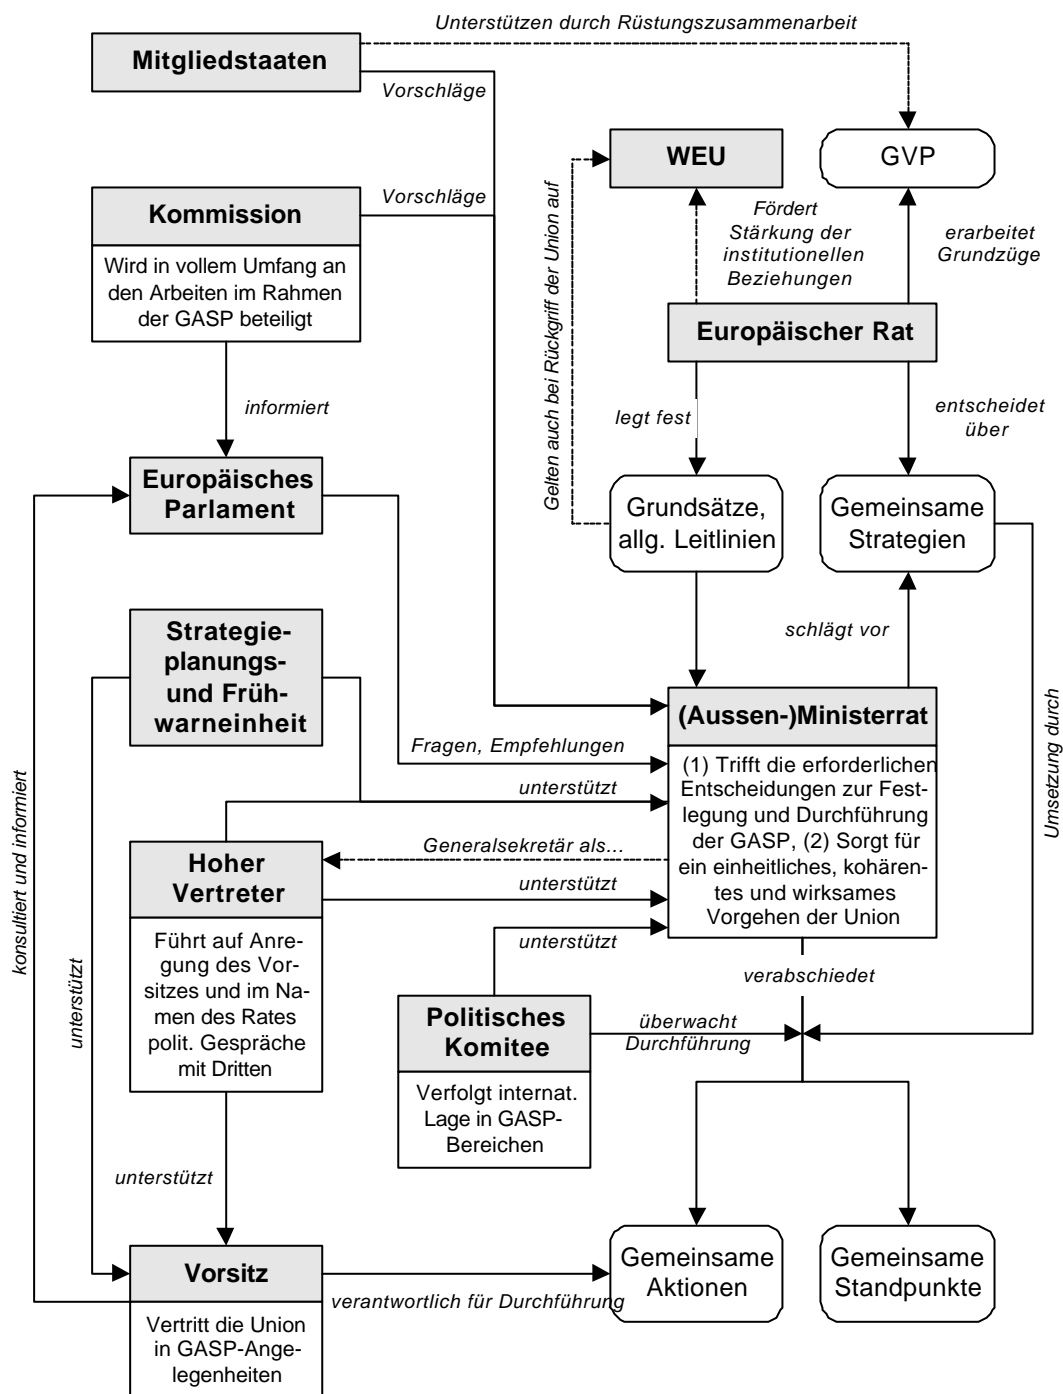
Unterstützen durch Rüstungszusammenarbeit

Mitgliedstaaten

Vorschläge

WEU

GVP

Kommission

Vorschläge

Wird in vollem Umfang an den Arbeiten im Rahmen der GASP beteiligt

Fördert Stärkung der institutionellen Beziehungen

erarbeitet Grundzüge

Gelten auch bei Rückgriff der Union auf

Europäischer Rat

informiert

legt fest

entscheidet über

Europäisches Parlament

Grundsätze, allg. Leitlinien

Gemeinsame Strategien

Strategieplanungs- und Frühwarneinheit

schlägt vor

(Aussen-)Ministerrat

Fragen, Empfehlungen

(1) Trifft die erforderlichen Entscheidungen zur Festlegung und Durchführung der GASP, (2) Sorgt für ein einheitliches, kohärentes und wirksames Vorgehen der Union

unterstützt

Generalsekretär als...

Hoher Vertreter

unterstützt

unterstützt

Umsetzung durch

konsultiert und informiert

unterstützt

Führt auf Anregung des Vorsitzes und im Namen des Rates polit. Gespräche mit Dritten

verabschiedet

Politisches Komitee

überwacht Durchführung

Verfolgt internat. Lage in GASP-Bereichen

unterstützt

Vorsitz

Gemeinsame Aktionen

Gemeinsame Standpunkte

verantwortlich für Durchführung

Vertritt die Union in GASP-Angelegenheiten